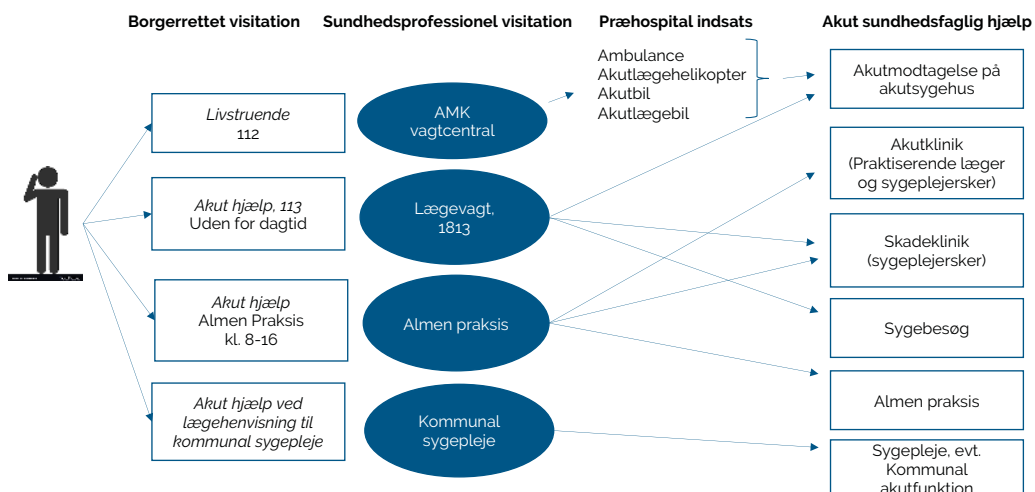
Borgerrettet visitation

Sundhedsprofessionel visitation

Præhospital indsats

Akut sundhedsfaglig hjælp

Livstruende
112

Akut hjælp, 113
Uden for dagtid

Akut hjælp
Almen Praksis
kl. 8-16

Akut hjælp ved lægehenvisning til kommunal sygepleje

AMK vagtcentral

Lægevagt, 1813

Almen praksis

Kommunal sygepleje

Ambulance
Akutlægehelikopter
Akutbil
Akutlægebil

Akutmodtagelse på akutsygehus

Akutklinik (Praktiserende læger og sygeplejersker)

Skadeklinik (sygeplejersker)

Sygebesøg

Almen praksis

Sygepleje, evt. Kommunal akutfunktion